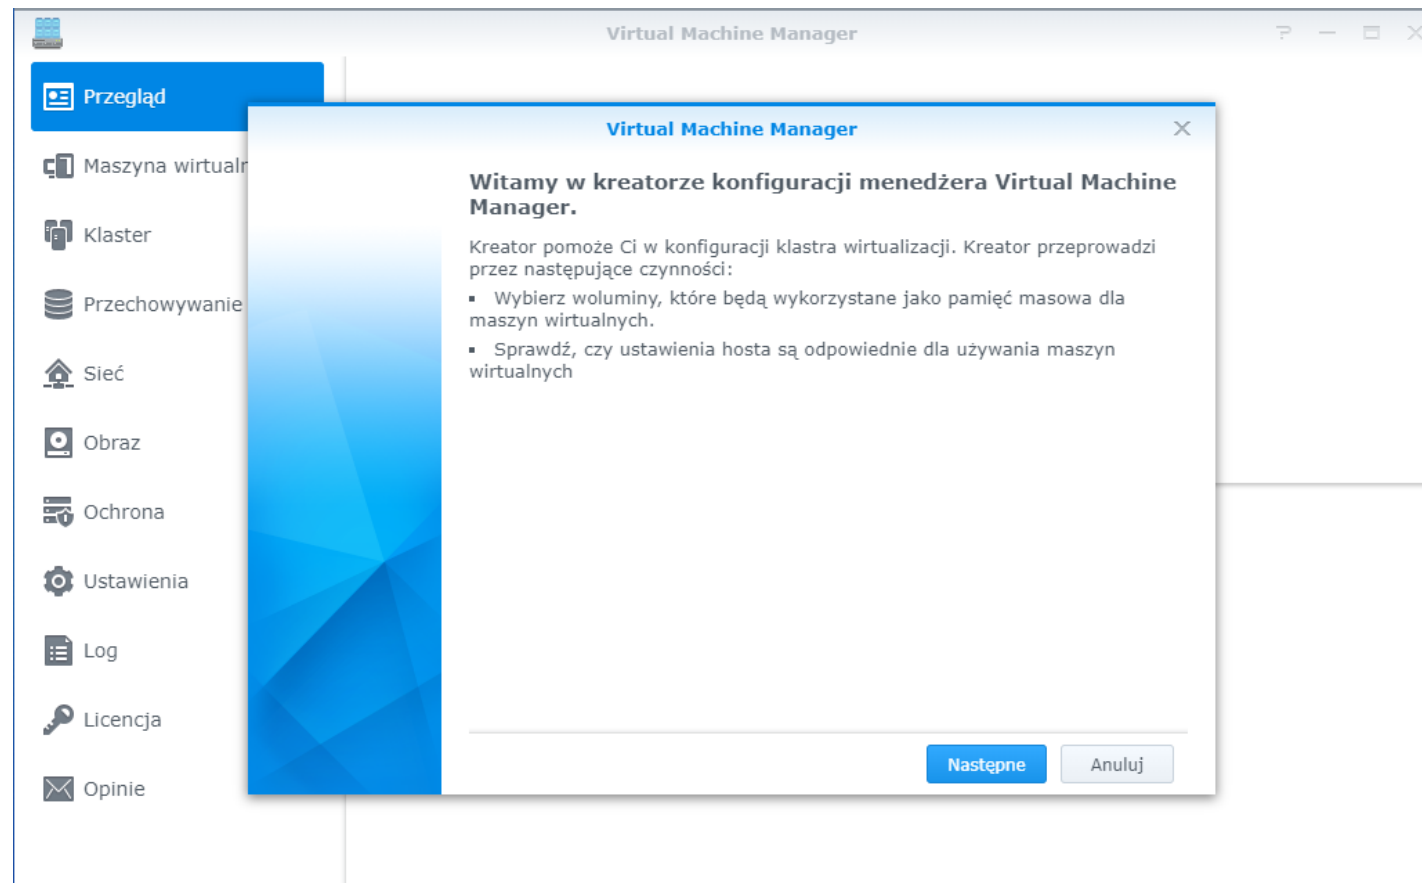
Virtual Machine Manager

? — □ ×

Przegląd

Maszyna wirtualn

Klaster

Przechowywanie

Sieć

Obraz

Ochrona

Ustawienia

Log

Licencja

Opinie

Virtual Machine Manager

Witamy w kreatorze konfiguracji menedżera Virtual Machine Manager.

Kreator pomoże Ci w konfiguracji klastra wirtualizacji. Kreator przeprowadzi przez następujące czynności:

▪ Wybierz woluminy, które będą wykorzystane jako pamięć masowa dla maszyn wirtualnych.

▪ Sprawdź, czy ustawienia hosta są odpowiednie dla używania maszyn wirtualnych

Następne

Anuluj